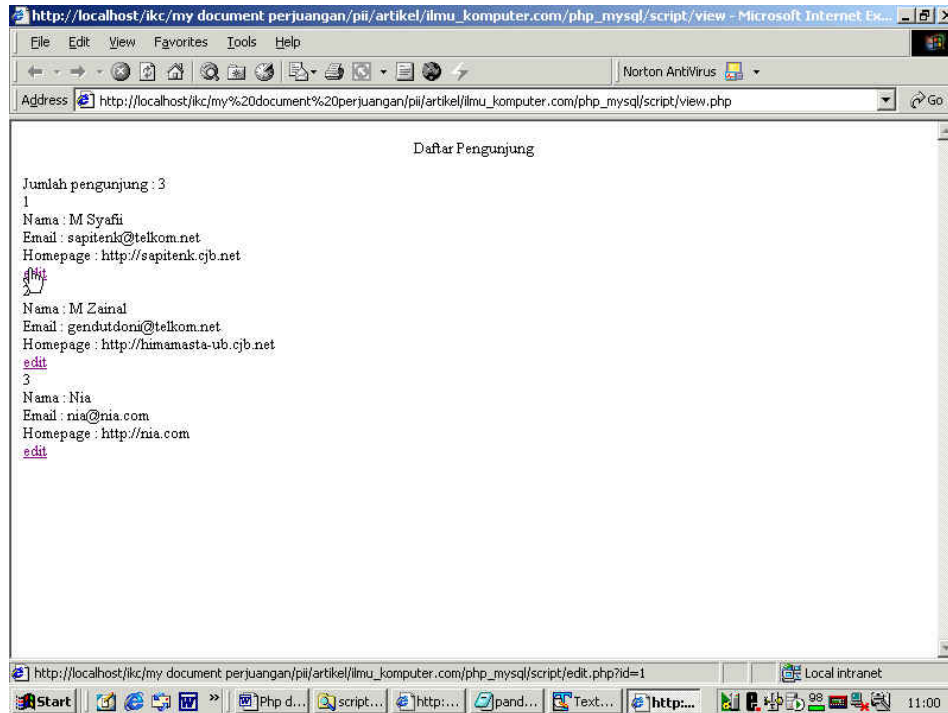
http://localhost/ikc/my document perjuangan/pii/artikel/ilmu_komputer.com/php_mysql/script/view - Microsoft Internet Ex...

File Edit View Favorites Tools Help

Norton AntiVirus

Address http://localhost/ikc/my%20document%20perjuangan/pii/artikel/ilmu_komputer.com/php_mysql/script/view.php Go

Daftar Pengunjung

Jumlah pengunjung : 3
1
Nama : M Syafii
Email : sapitenk@telkom.net
Homepage : http://sapitenk.cjb.net
edit
2
Nama : M Zainal
Email : gendutdoni@telkom.net
Homepage : http://himamasta-ub.cjb.net
edit
3
Nama : Nia
Email : nia@nia.com
Homepage : http://nia.com
edit

http://localhost/ikc/my document perjuangan/pii/artikel/ilmu_komputer.com/php_mysql/script/edit.php?id=1

Local intranet

Start Php d... script... http:... pand... Text... http:... 11:00